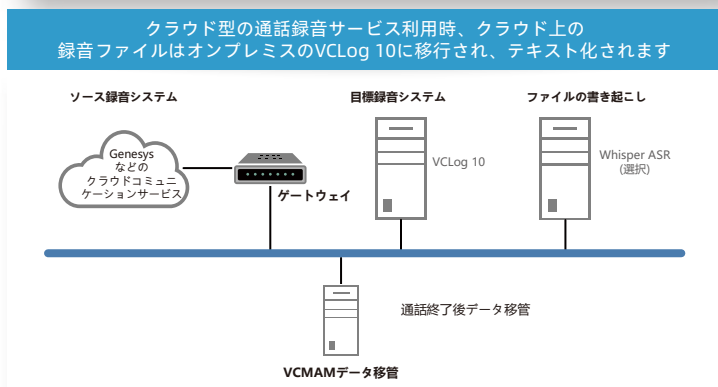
クラウド型の通話録音サービス利用時、クラウド上の
録音ファイルはオンプレミスのVCLog 10に移行され、テキスト化されます

ソース録音システム

Genesys
などの
クラウドコミュニ
ケーションサービス

ゲートウェイ

目標録音システム

VCLog 10

ファイルの書き起こし

Whisper ASR
(選択)

通話終了後データ移管

VCMAMデータ移管